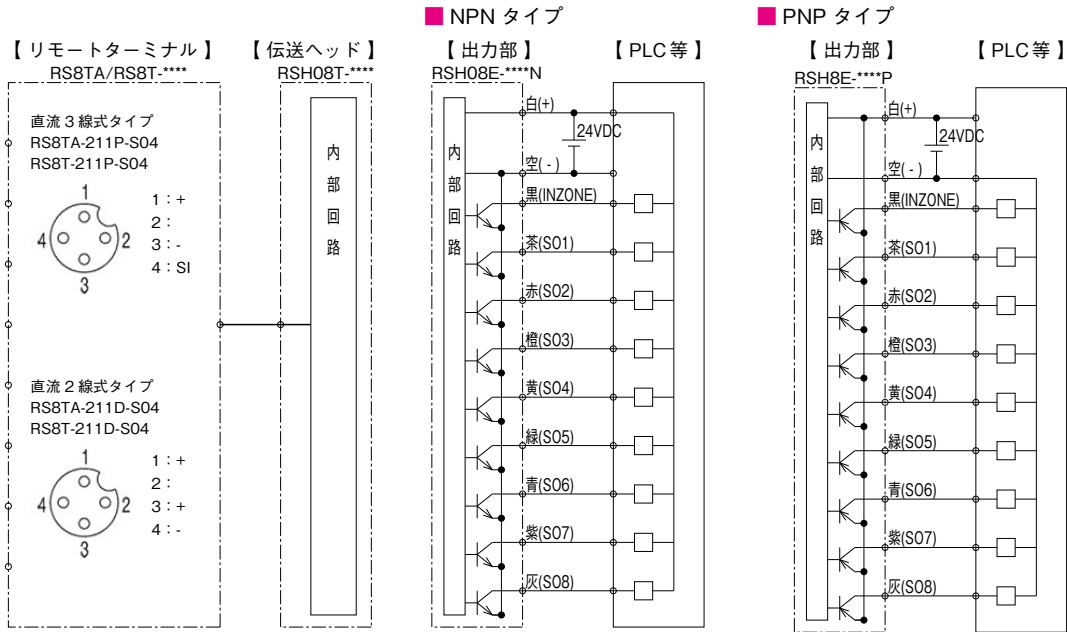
NPN タイプ

PNP タイプ

【 リモートターミナル 】
RS8TA/RS8T-****

直流３線式タイプ
RS8TA-211P-S04
RS8T-211P-S04

1
4
2
3

1：+
2：
3：-
4：SI

直流２線式タイプ
RS8TA-211D-S04
RS8T-211D-S04

1
4
2
3

1：+
2：
3：+
4：-

【 伝送ヘッド 】
RSH08T-****

内
部
回
路

【 出力部 】
RSH08E-****N

内
部
回
路

白(+)
24VDC
空( - )
黒(INZONE)
茶(S01)
赤(S02)
橙(S03)
黄(S04)
緑(S05)
青(S06)
紫(S07)
灰(S08)

【 PLC 等 】

【 出力部 】
RSH8E-****P

内
部
回
路

白(+)
24VDC
空( - )
黒(INZONE)
茶(S01)
赤(S02)
橙(S03)
黄(S04)
緑(S05)
青(S06)
紫(S07)
灰(S08)

【 PLC 等 】